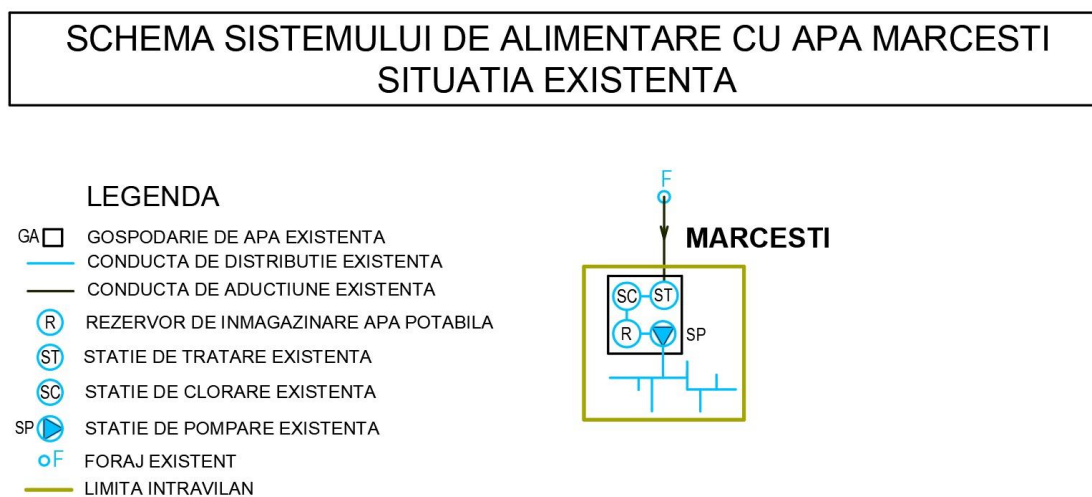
SCHEMA SISTEMULUI DE ALIMENTARE CU APA MARCESTI
SITUATIA EXISTENTA

LEGENDA

GA GOSPODARIE DE APA EXISTENTA
CONDUCTA DE DISTRIBUTIE EXISTENTA
CONDUCTA DE ADUCTIUNE EXISTENTA
R REZERVOR DE INMAGAZINARE APA POTABILA
ST STATIE DE TRATARE EXISTENTA
SC STATIE DE CLORARE EXISTENTA
SP STATIE DE POMPARE EXISTENTA
F FORAJ EXISTENT
LIMITA INTRAVILAN

F
MARCESTI
SC ST
R SP